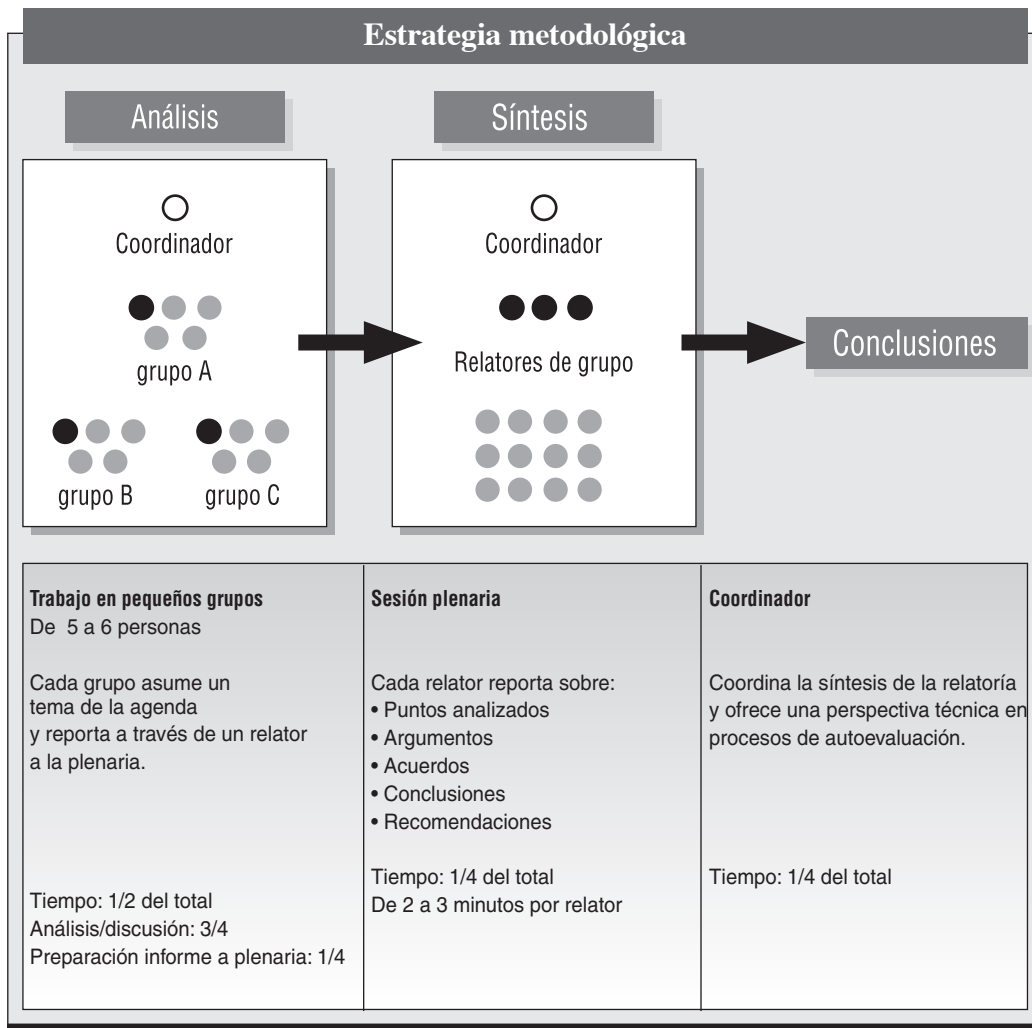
Estrategia metodológica

Análisis

Coordinador

grupo A

grupo B

grupo C

Síntesis

Coordinador

Relatores de grupo

Conclusiones

| Trabajo en pequeños grupos<br>De 5 a 6 personas<br><br>Cada grupo asume un tema de la agenda y reporta a través de un relator a la plenaria.<br><br>Tiempo: 1/2 del total<br>Análisis/discusión: 3/4<br>Preparación informe a plenaria: 1/4 | Sesión plenaria<br><br>Cada relator reporta sobre:<br>• Puntos analizados<br>• Argumentos<br>• Acuerdos<br>• Conclusiones<br>• Recomendaciones<br><br>Tiempo: 1/4 del total<br>De 2 a 3 minutos por relator | Coordinador<br><br>Coordina la síntesis de la relatoría y ofrece una perspectiva técnica en procesos de autoevaluación.<br><br>Tiempo: 1/4 del total |
|---|---|---|